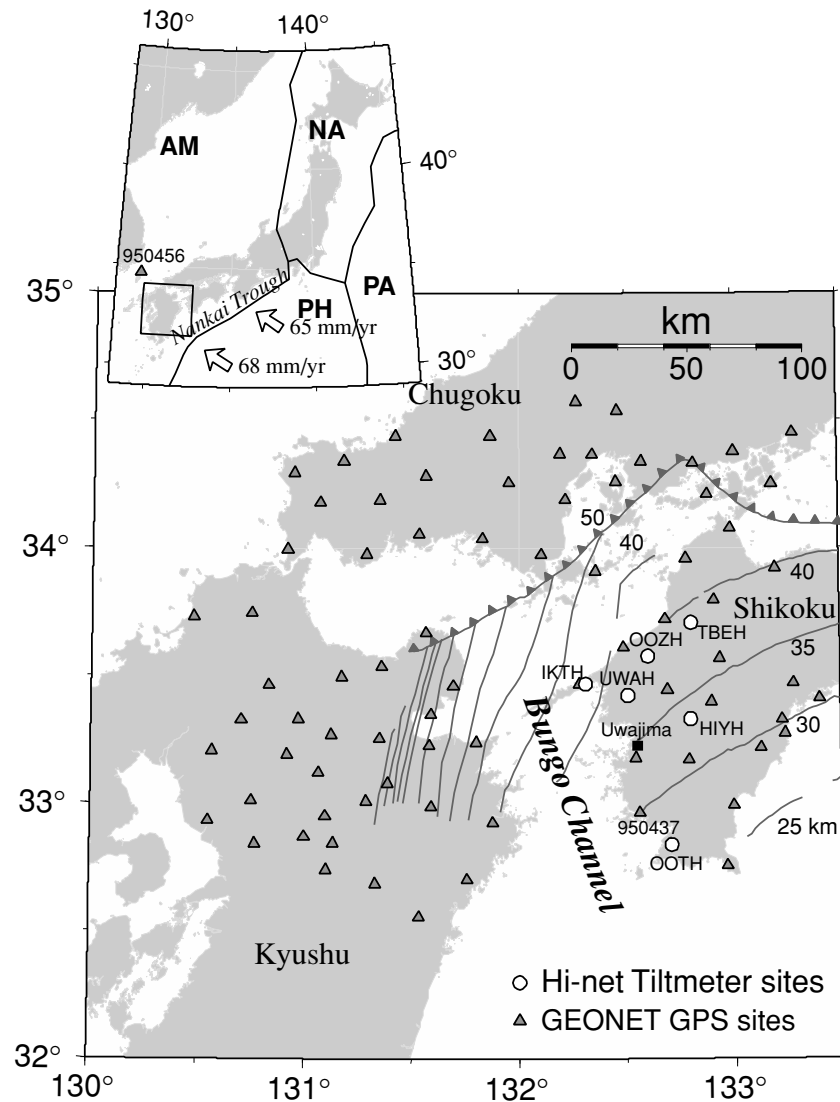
130° 140°
AM
NA
40°
950456
Nankai Trough
PH
PA
65 mm/yr
68 mm/yr
30°
35°
km
0 50 100
Chugoku
50
40
34°
40
Shikoku
OOZH
TBEH
35
IKTH
UWAH
Bungo Channel
HIYH
Uwajima
30
33°
950437
25 km
OOTH
Kyushu
Hi-net Tiltmeter sites
GEONET GPS sites
32°
130° 131° 132° 133°